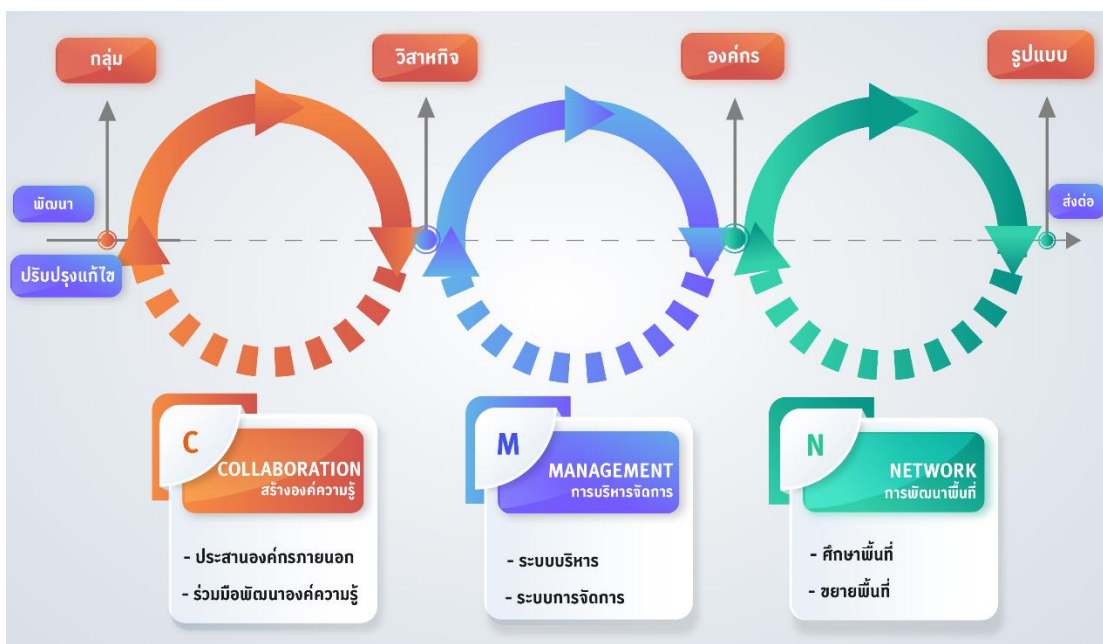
กลุ่ม

วิสาหกิจ

องค์กร

รูปแบบ

พัฒนา

ปรับปรุงแก้ไข

ส่งต่อ

C
COLLABORATION
สร้างองค์ความรู้

- ประสานองค์กรภายนอก
- ร่วมมือพัฒนาองค์ความรู้

M
MANAGEMENT
การบริหารจัดการ

- ระบบบริหาร
- ระบบการจัดการ

N
NETWORK
การพัฒนาพื้นที่

- ศึกษาพื้นที่
- ขยายพื้นที่